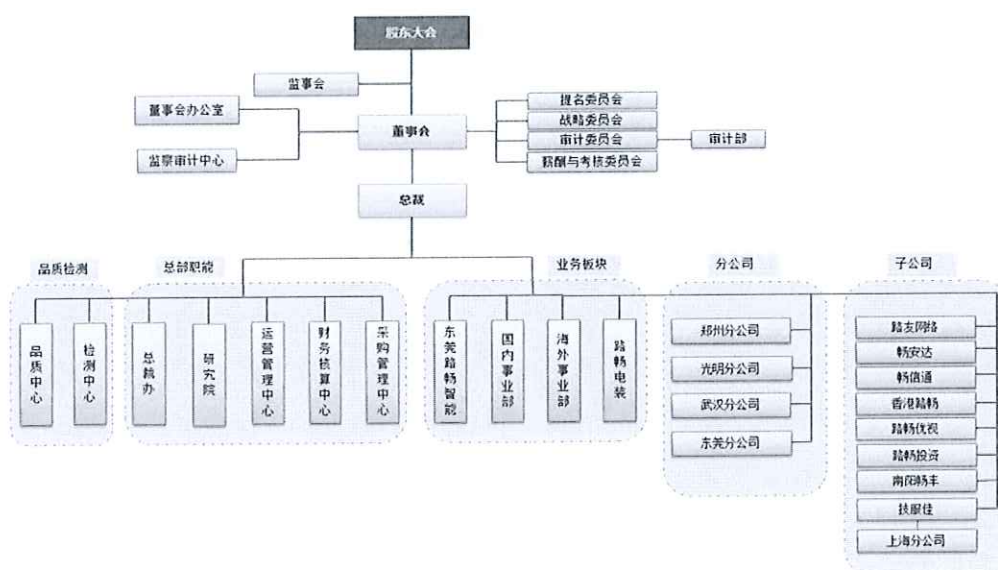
股东大会

监事会

董事会办公室

董事会

监事审计中心

提名委员会

战略委员会

审计委员会

审计部

薪酬与考核委员会

总裁

品质检测

品质中心

检测中心

总部职能

总裁办

研究院

运营管理中心

财务核算中心

采购管理中心

业务板块

东莞路畅智能

国内事业部

海外事业部

路畅电装

分公司

郑州分公司

光明分公司

武汉分公司

东莞分公司

子公司

路友网络

畅安达

畅信通

香港路畅

路畅优视

路畅投资

南京畅丰

技服佳

上海分公司